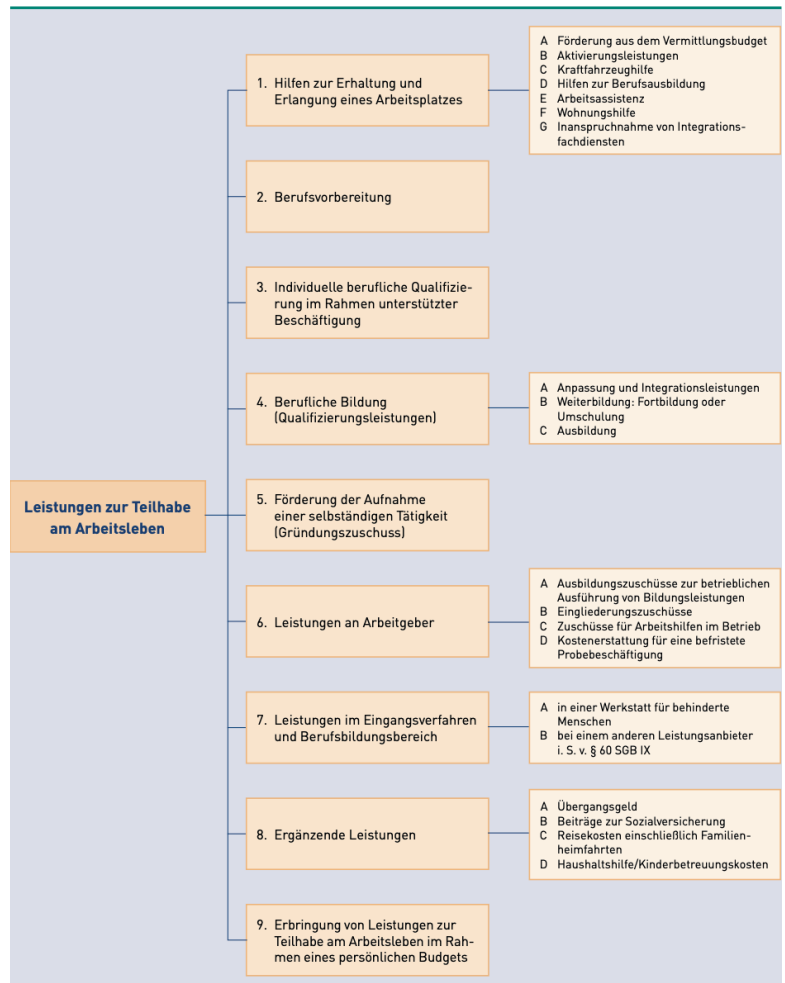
Leistungen zur Teilhabe am Arbeitsleben

1. Hilfen zur Erhaltung und Erlangung eines Arbeitsplatzes

A Förderung aus dem Vermittlungsbudget
B Aktivierungsleistungen
C Kraftfahrzeughilfe
D Hilfen zur Berufsausbildung
E Arbeitsassistenz
F Wohnungshilfe
G Inanspruchnahme von Integrationsfachdiensten

2. Berufsvorbereitung

3. Individuelle berufliche Qualifizierung im Rahmen unterstützter Beschäftigung

4. Berufliche Bildung (Qualifizierungsleistungen)

A Anpassung und Integrationsleistungen
B Weiterbildung: Fortbildung oder Umschulung
C Ausbildung

5. Förderung der Aufnahme einer selbständigen Tätigkeit (Gründungszuschuss)

6. Leistungen an Arbeitgeber

A Ausbildungszuschüsse zur betrieblichen Ausführung von Bildungsleistungen
B Eingliederungszuschüsse
C Zuschüsse für Arbeitshilfen im Betrieb
D Kostenerstattung für eine befristete Probebeschäftigung

7. Leistungen im Eingangsverfahren und Berufsbildungsbereich

A in einer Werkstatt für behinderte Menschen
B bei einem anderen Leistungsanbieter i. S. v. § 60 SGB IX

8. Ergänzende Leistungen

A Übergangsgeld
B Beiträge zur Sozialversicherung
C Reisekosten einschließlich Familienheimfahrten
D Haushaltshilfe/Kinderbetreuungskosten

9. Erbringung von Leistungen zur Teilhabe am Arbeitsleben im Rahmen eines persönlichen Budgets